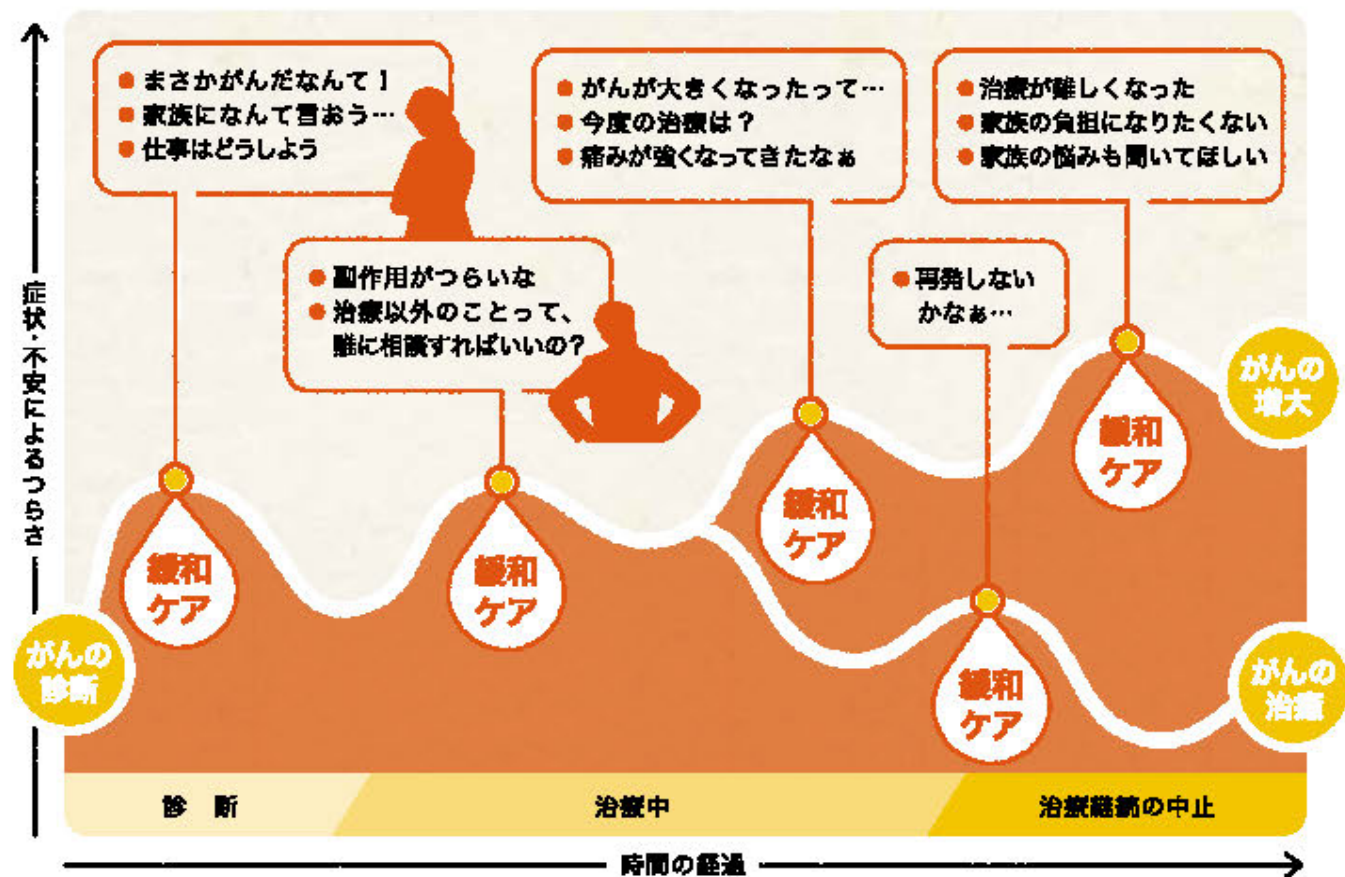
症状・不安によるつらさ

● まさかがんだなんて！
● 家族になんて言おう…
● 仕事はどうしよう

● がんが大きくなったって…
● 今度の治療は？
● 痛みが強くなってきたなぁ

● 治療が難しくなった
● 家族の負担になりたくない
● 家族の悩みも聞いてほしい

● 副作用がつらいな
● 治療以外のことって、誰に相談すればいいの？

● 再発しないかなぁ…

がんの増大

緩和ケア

緩和ケア

緩和ケア

緩和ケア

緩和ケア

がんの診断

がんの治癒

診断

治療中

治療継続の中止

時間の経過